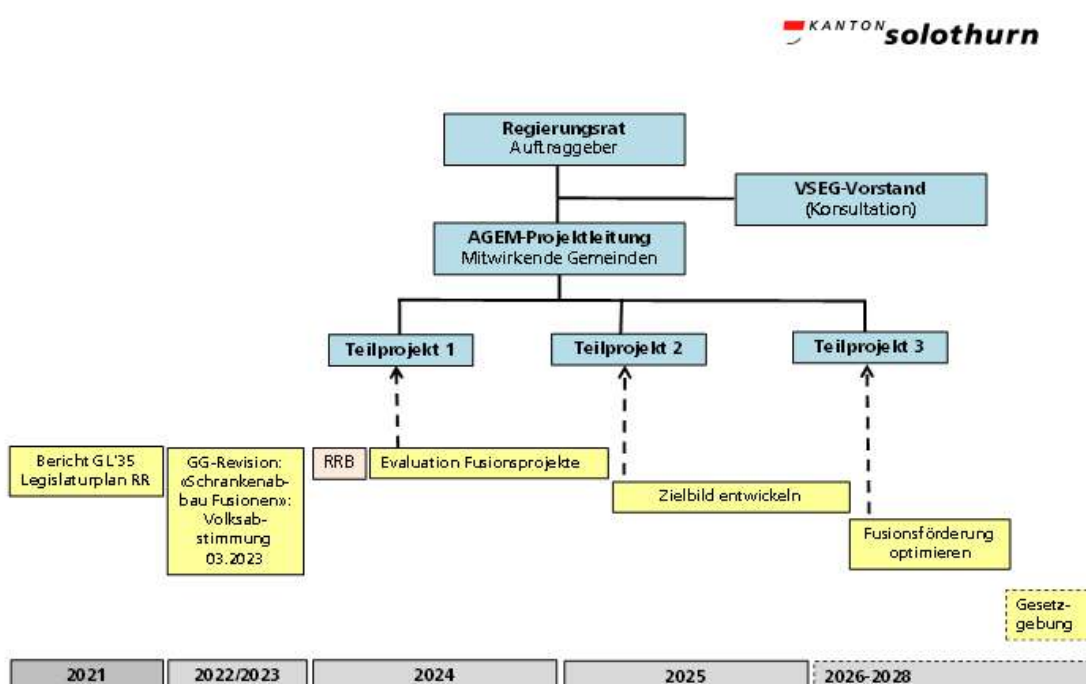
KANTON solothurn

Regierungsrat
Auftraggeber

VSEG-Vorstand
(Konsultation)

AGEM-Projektleitung
Mitwirkende Gemeinden

Teilprojekt 1

Teilprojekt 2

Teilprojekt 3

Bericht GL'35
Legislaturplan RR

GG-Revision: «Schrankenabbau Fusionen»: Volksabstimmung 03.2023

RRB

Evaluation Fusionsprojekte

Zielbild entwickeln

Fusionsförderung optimieren

Gesetzgebung

2021

2022/2023

2024

2025

2026-2028